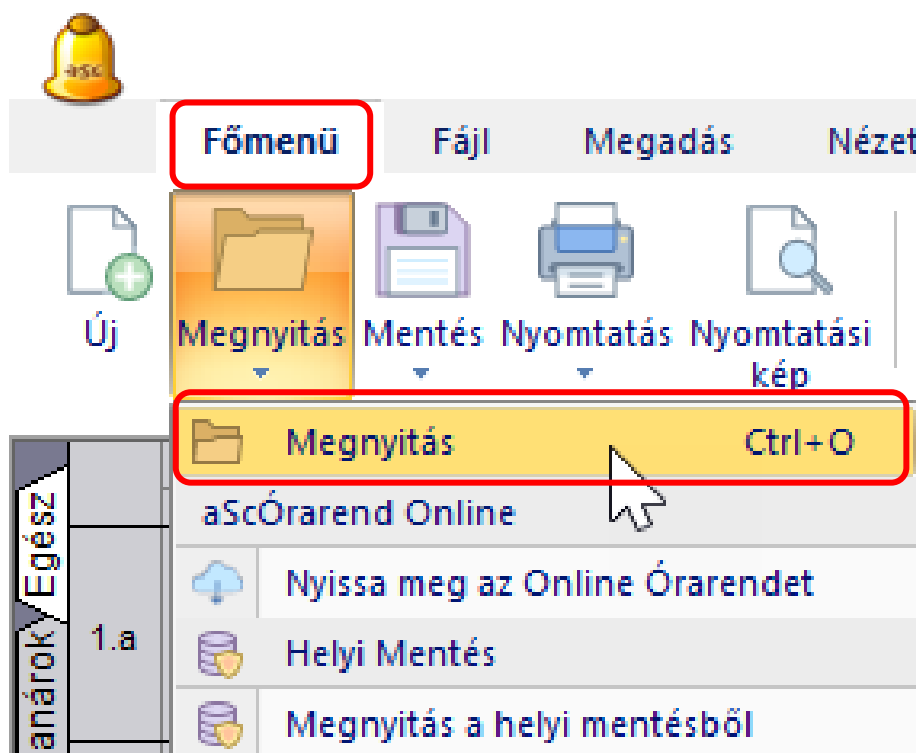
aSc

Főmenü Fájl Megadás Nézet

Új Megnyitás Mentés Nyomtatás Nyomtatási kép

Megnyitás Ctrl+O

aScÓrarend Online

Nyissa meg az Online Órarendet

Helyi Mentés

Megnyitás a helyi mentésből

Egész

anárok

1.a